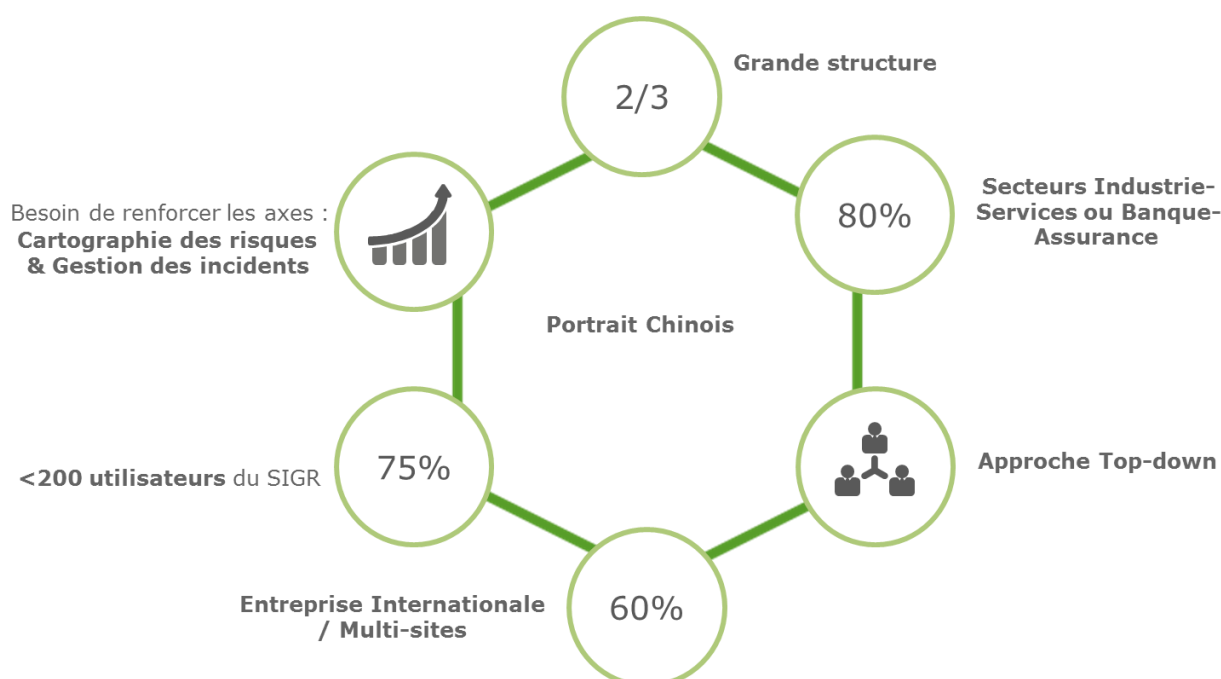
2/3

Grande structure

80%

Secteurs Industrie-Services ou Banque-Assurance

Approche Top-down

60%

Entreprise Internationale / Multi-sites

75%

<200 utilisateurs du SIGR

Besoin de renforcer les axes : Cartographie des risques & Gestion des incidents

Portrait Chinois